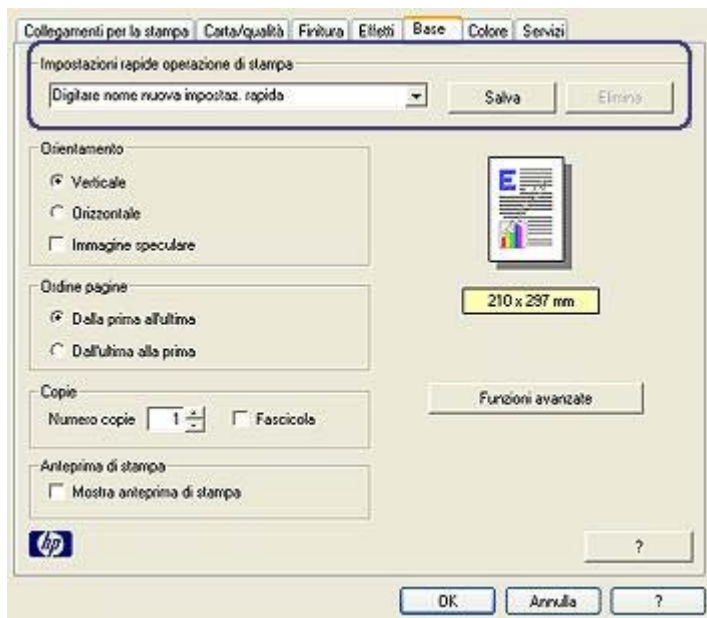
Collegamenti per la stampa | Carta/qualità | Finitura | Effetti | Base | Colore | Servizi

Impostazioni rapide operazione di stampa
Digitare nome nuova impostaz. rapida
Salva
Elimina

Orientamento
Verticale
Orizzontale
Immagine speculare

Ordine pagine
Dalla prima all'ultima
Dall'ultima alla prima

Copie
Numero copie 1
Fascicola

Anteprima di stampa
Mostra anteprima di stampa

210 x 297 mm

Funzioni avanzate

hp

?

OK
Annulla
?